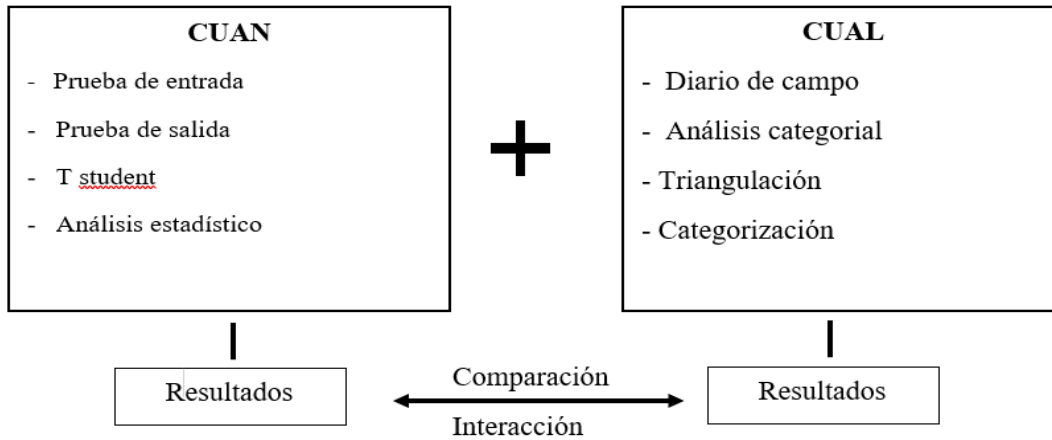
CUAN

- Prueba de entrada
- Prueba de salida
- T student
- Análisis estadístico

+

CUAL

- Diario de campo
- Análisis categorial
- Triangulación
- Categorización

Resultados

Comparación

Interacción

Resultados